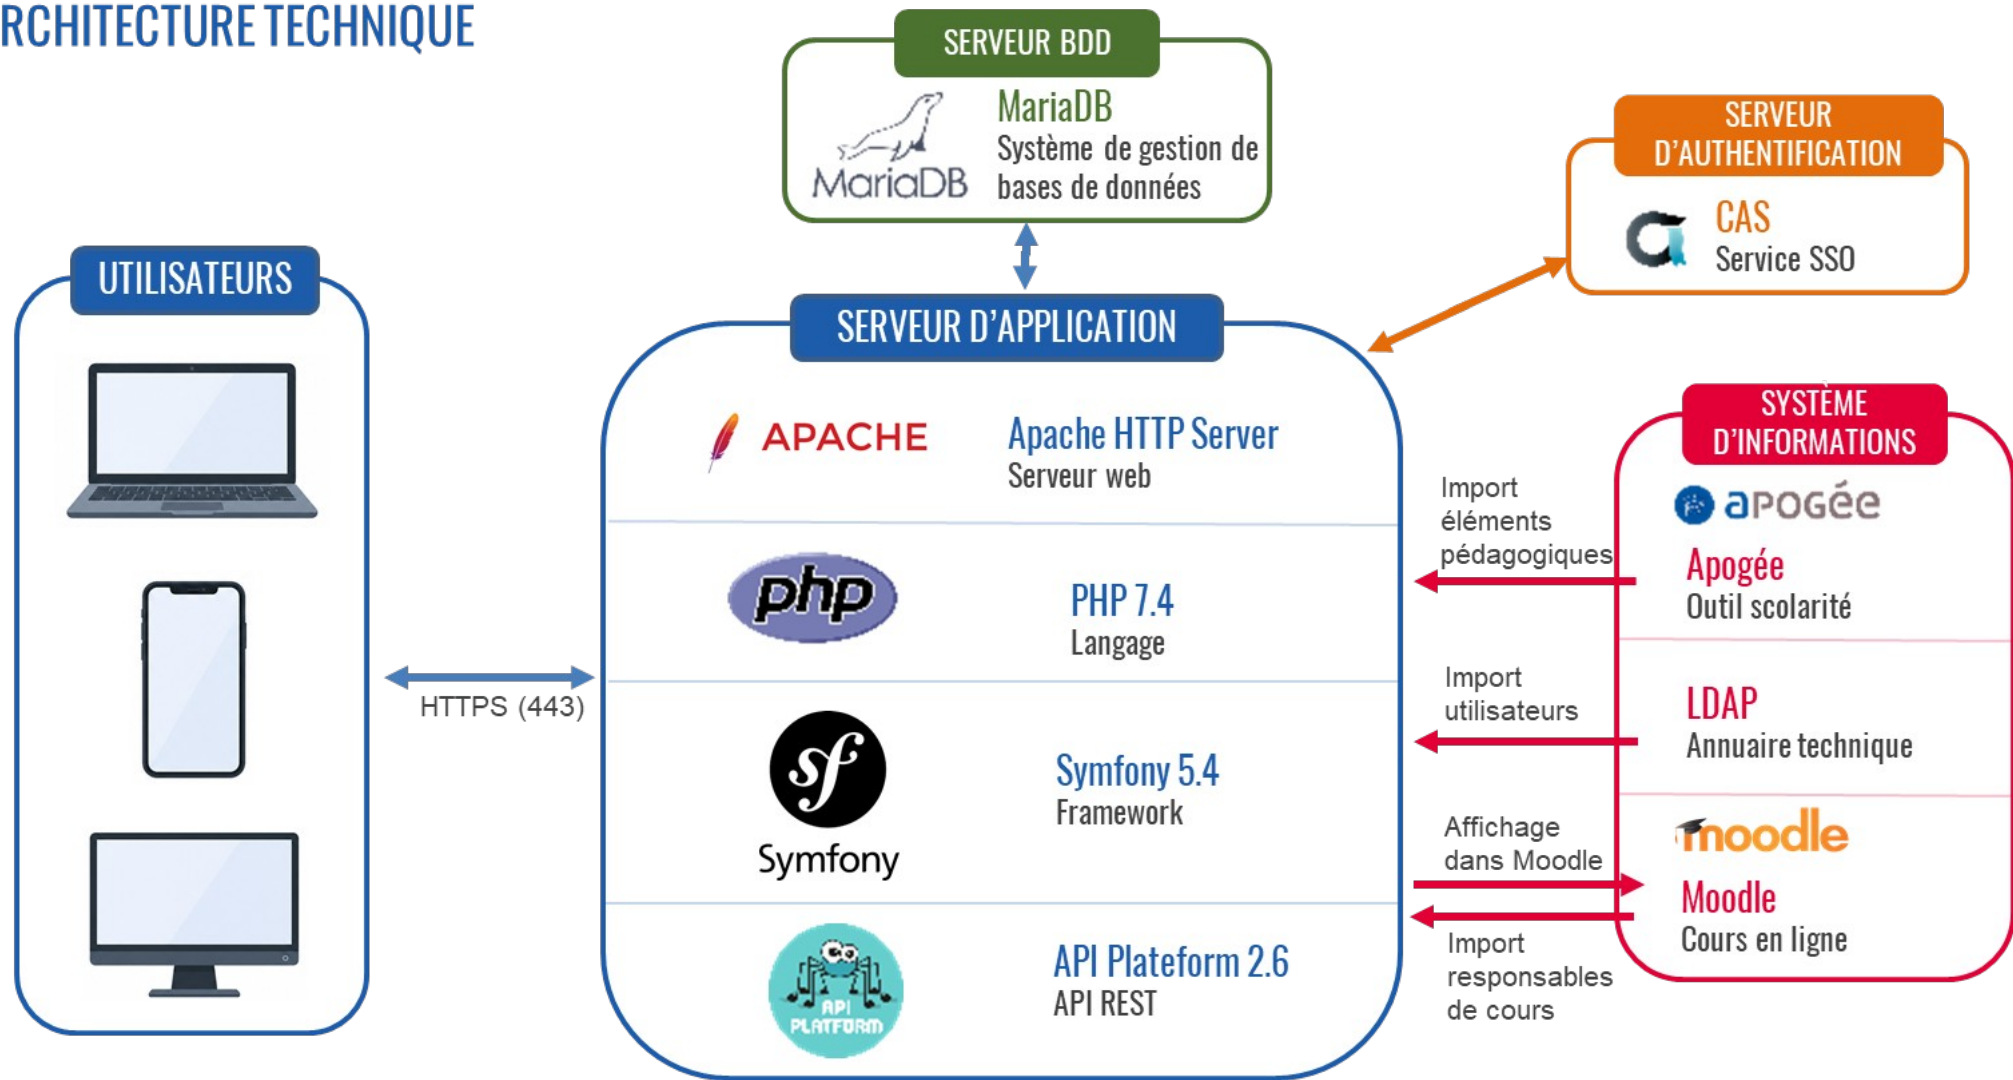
RCHITECTURE TECHNIQUE

SERVEUR BDD
MariaDB
MariaDB
Système de gestion de bases de données

SERVEUR D'AUTHENTIFICATION
CAS
Service SSO

UTILISATEURS

HTTPS (443)

SERVEUR D'APPLICATION
APACHE
Apache HTTP Server
Serveur web
php
PHP 7.4
Langage
Symfony
Symfony 5.4
Framework
API PLATFORM
API Plateform 2.6
API REST

SYSTÈME D'INFORMATIONS
apogée
Apogée
Outil scolarité
LDAP
Annuaire technique
moodle
Moodle
Cours en ligne

Import éléments pédagogiques
Import utilisateurs
Affichage dans Moodle
Import responsables de cours